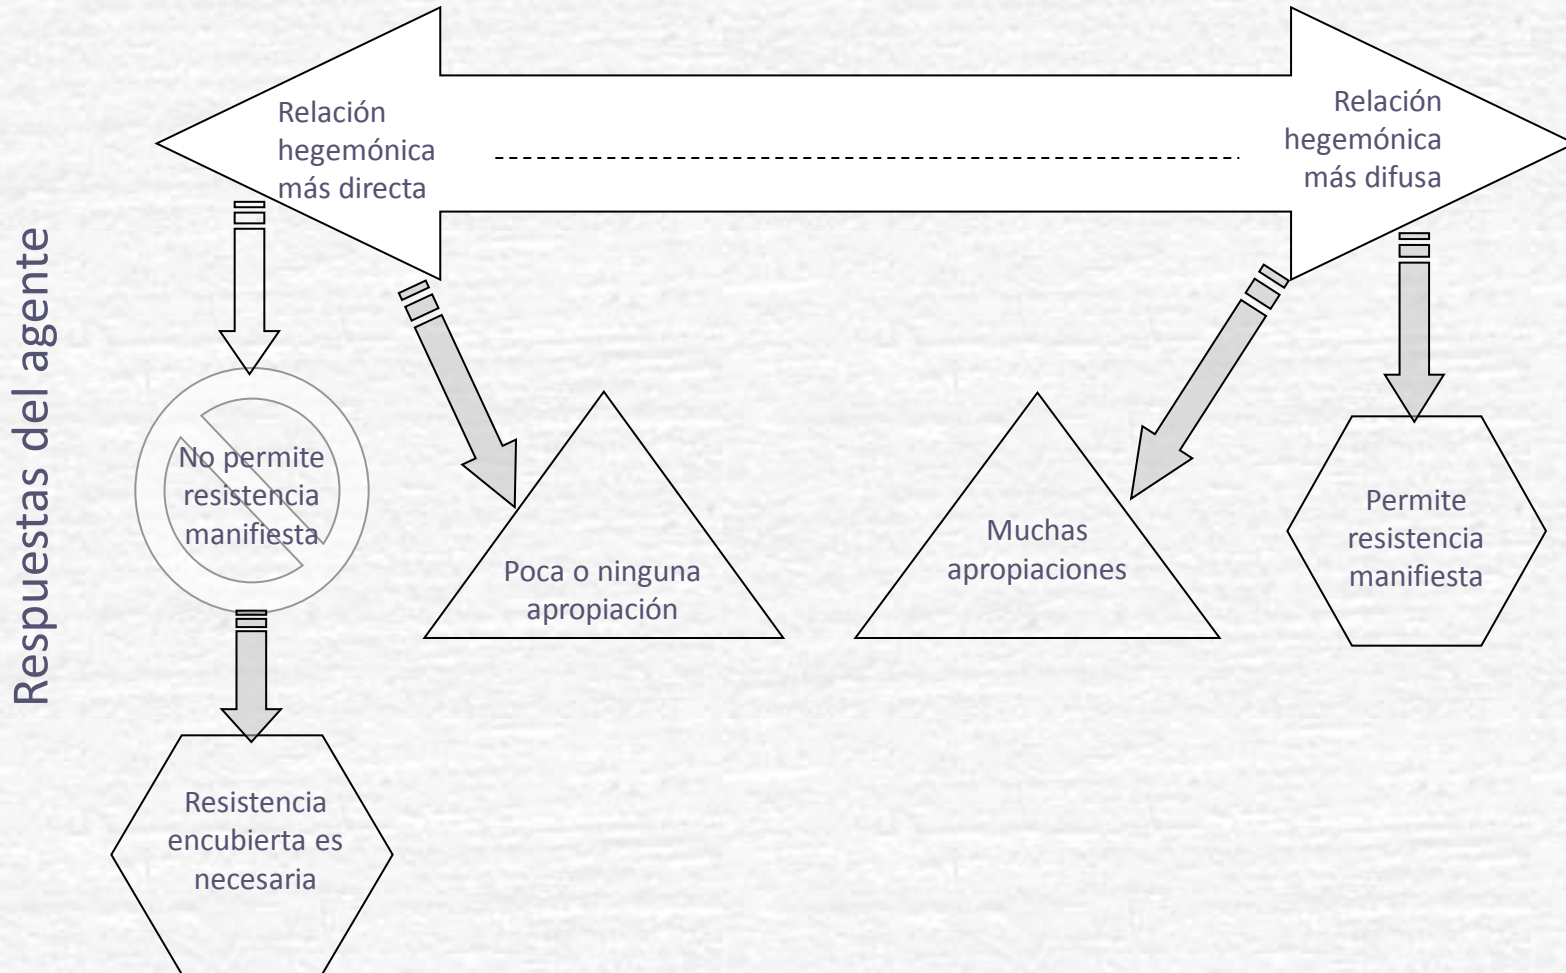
Respuestas del agente

Relación hegemónica más directa

Relación hegemónica más difusa

No permite resistencia manifiesta

Poca o ninguna apropiación

Muchas apropiaciones

Permite resistencia manifiesta

Resistencia encubierta es necesaria